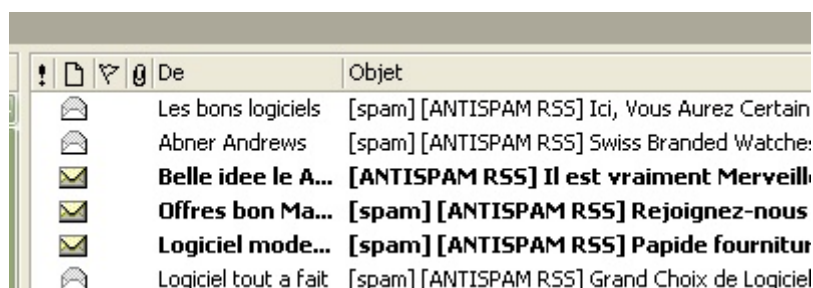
| ! | | | | De | Objet |
|---|---|---|---|---|---|
| | | | | Les bons logiciels | [spam] [ANTISPAM RSS] Ici, Vous Aurez Certain |
| | | | | Abner Andrews | [spam] [ANTISPAM RSS] Swiss Branded Watche |
| | | | | **Belle idee le A...** | **[ANTISPAM RSS] Il est vraiment Merveill** |
| | | | | **Offres bon Ma...** | **[spam] [ANTISPAM RSS] Rejoignez-nous** |
| | | | | **Logiciel mode...** | **[spam] [ANTISPAM RSS] Papide fournitur** |
| | | | | Logiciel tout a fait | [spam] [ANTISPAM RSS] Grand Choix de Logiciel |